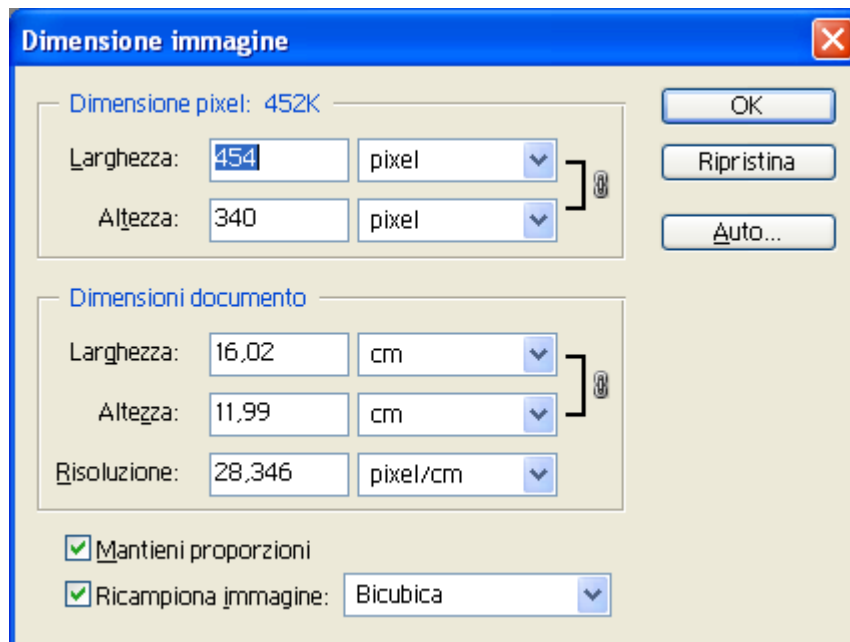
Dimensione immagine

Dimensione pixel: 452K

Larghezza: 454 pixel

Altezza: 340 pixel

OK

Ripristina

Auto...

Dimensioni documento

Larghezza: 16,02 cm

Altezza: 11,99 cm

Risoluzione: 28,346 pixel/cm

Mantieni proporzioni

Ricampiona immagine: Bicubica